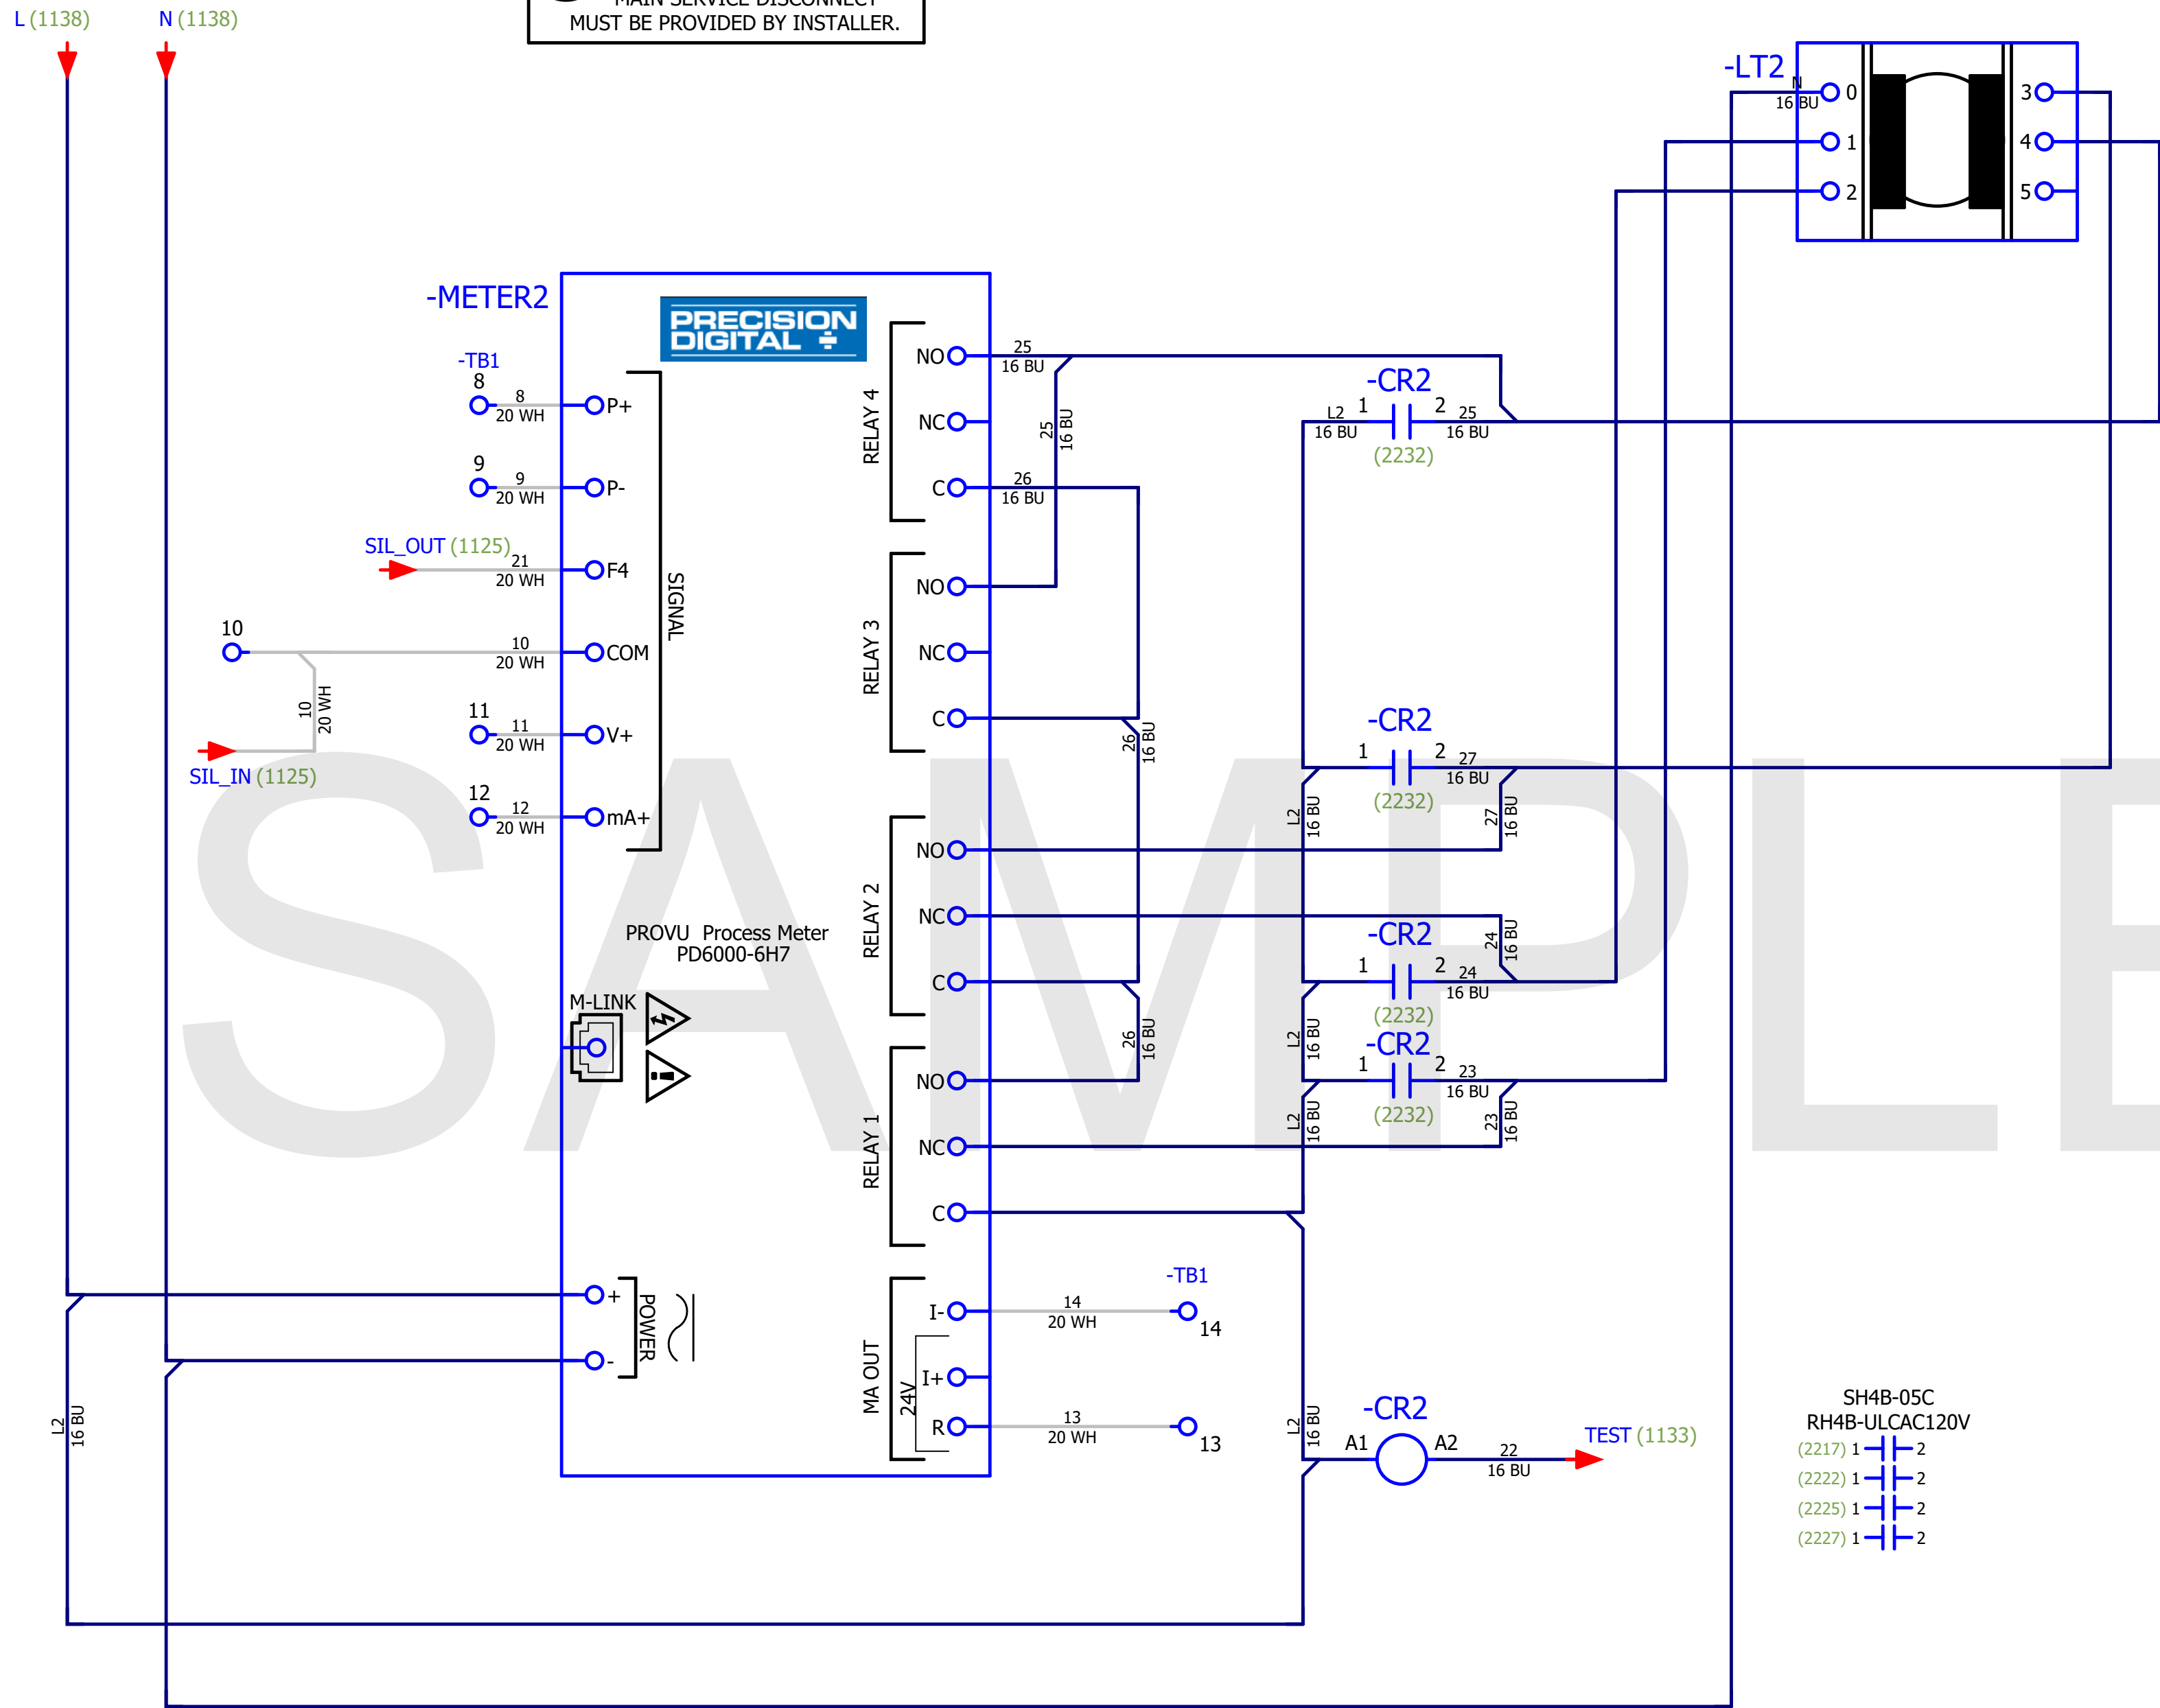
L (1138)
N (1138)

MAIN SERVICE DISCONNECT
MUST BE PROVIDED BY INSTALLER.

-LT2
N
16 BU
0
1
2
3
4
5

-METER2
PRECISION DIGITAL

-TB1
8
8
20 WH
P+
9
9
20 WH
P-
SIL_OUT (1125)
21
20 WH
F4
10
10
20 WH
COM
10
20 WH
11
11
20 WH
V+
SIL_IN (1125)
12
12
20 WH
mA+
SIGNAL

NO
NC
C
RELAY 4
25
16 BU
25
16 BU
26
16 BU

NO
NC
C
RELAY 3
26
16 BU

NO
NC
C
RELAY 2
26
16 BU

NO
NC
C
RELAY 1

-CR2
L2
16 BU
1
2
25
16 BU
(2232)

-CR2
1
2
27
16 BU
(2232)
L2
16 BU
27
16 BU

-CR2
1
2
24
16 BU
(2232)
24
16 BU
L2
16 BU

-CR2
1
2
23
16 BU
(2232)
L2
16 BU
23
16 BU

PROVU Process Meter
PD6000-6H7

M-LINK

+
-
POWER

L2
16 BU

MA OUT
24V
I-
I+
R
14
20 WH
13
20 WH
-TB1
14
13

L2
16 BU
-CR2
A1
A2
22
16 BU
TEST (1133)

SH4B-05C
RH4B-ULCAC120V
(2217) 1 2
(2222) 1 2
(2225) 1 2
(2227) 1 2

SAMPLE